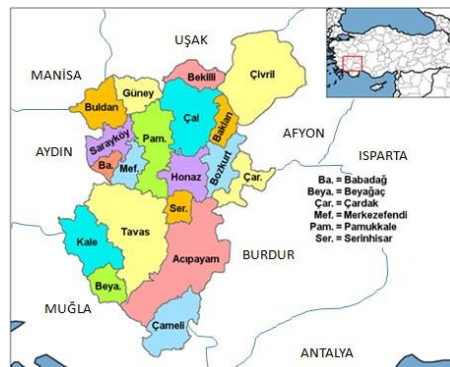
UŞAK
MANİSA
Bekilli
Çivril
Güney
Buldan
Çal
Baklan
AFYON
Sarayköy
Pam.
AYDIN
Ba.
Mef.
Honaz
Bozkurt
ISPARTA
Çar.
Ba. = Babadağ
Beya. = Beyağaç
Çar. = Çardak
Mef. = Merkezefendi
Pam. = Pamukkale
Ser. = Serinhisar
Ser.
Tavas
Kale
Acıpayam
BURDUR
Beya.
MUĞLA
Çameli
ANTALYA